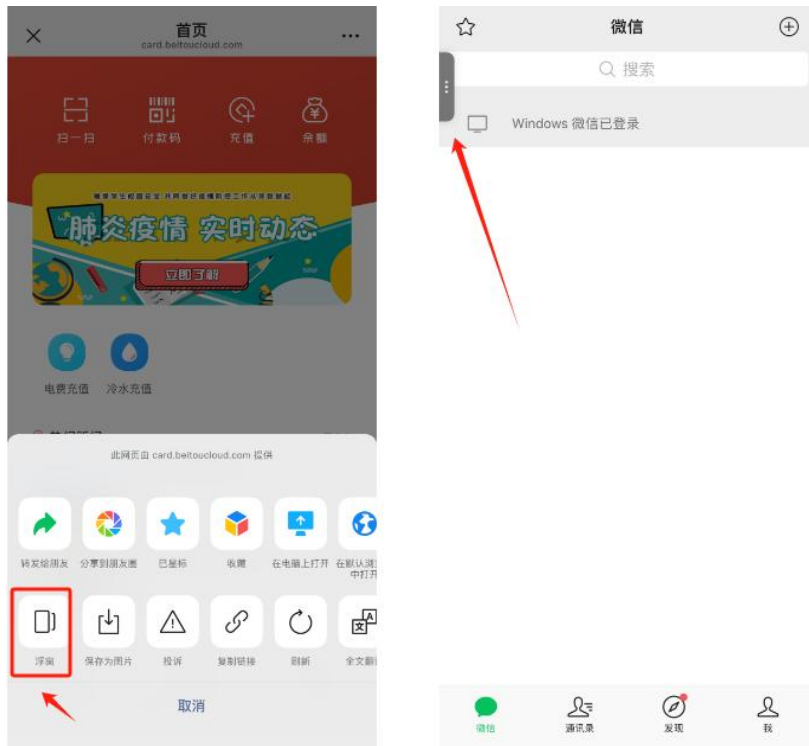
首页
card.beitoucloud.com
···

扫一扫
付款码
充值
余额

肺炎疫情 实时动态
立即了解

电费充值
冷水充值

此网页由 card.beitoucloud.com 提供

转发给朋友
分享到朋友圈
已星标
收藏
在电脑上打开
在默认浏览器中打开

浮窗
保存为图片
投诉
复制链接
刷新
全文翻

取消

微信
搜索
Windows 微信已登录

微信
通讯录
发现
我